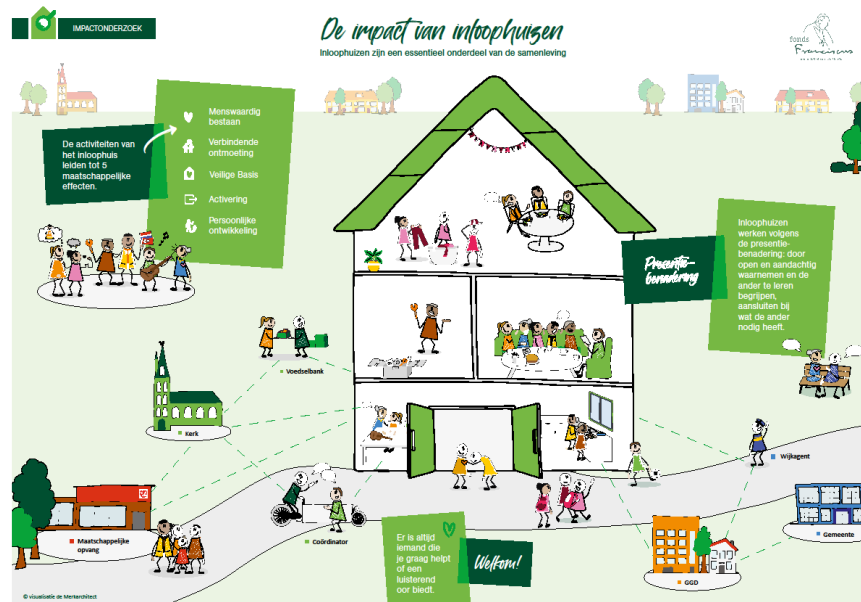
IMPACTONDERZOEK

De impact van inloophuizen

Inloophuizen zijn een essentieel onderdeel van de samenleving

fonds Franciscus

De activiteiten van het inloophuis leiden tot 5 maatschappelijke effecten.

Menswaardig bestaan

Verbindende ontmoeting

Veilige Basis

Activering

Persoonlijke ontwikkeling

Presentie-benadering

Inloophuizen werken volgens de presentie-benadering: door open en aandachtig waarnemen en de ander te leren begrijpen, aansluiten bij wat de ander nodig heeft.

Voedselbank

Kerk

Wijkagent

Maatschappelijke opvang

Coördinator

Er is altijd iemand die je graag helpt of een luisterend oor biedt.

Welkom!

Gemeente

GGD

© visualisatie de Merkarchitect